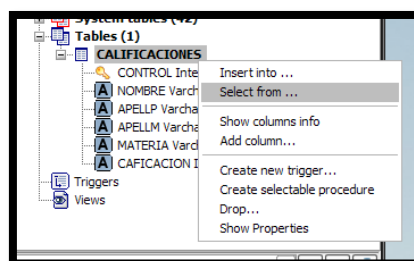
System tables (42)
Tables (1)
CALIFICACIONES
CONTROL Inte
NOMBRE Varch
APELLP Varcha
APELLM Varcha
MATERIA Varch
CAFICACION I
Triggers
Views

Insert into ...
Select from ...
Show columns info
Add column...
Create new trigger...
Create selectable procedure
Drop...
Show Properties